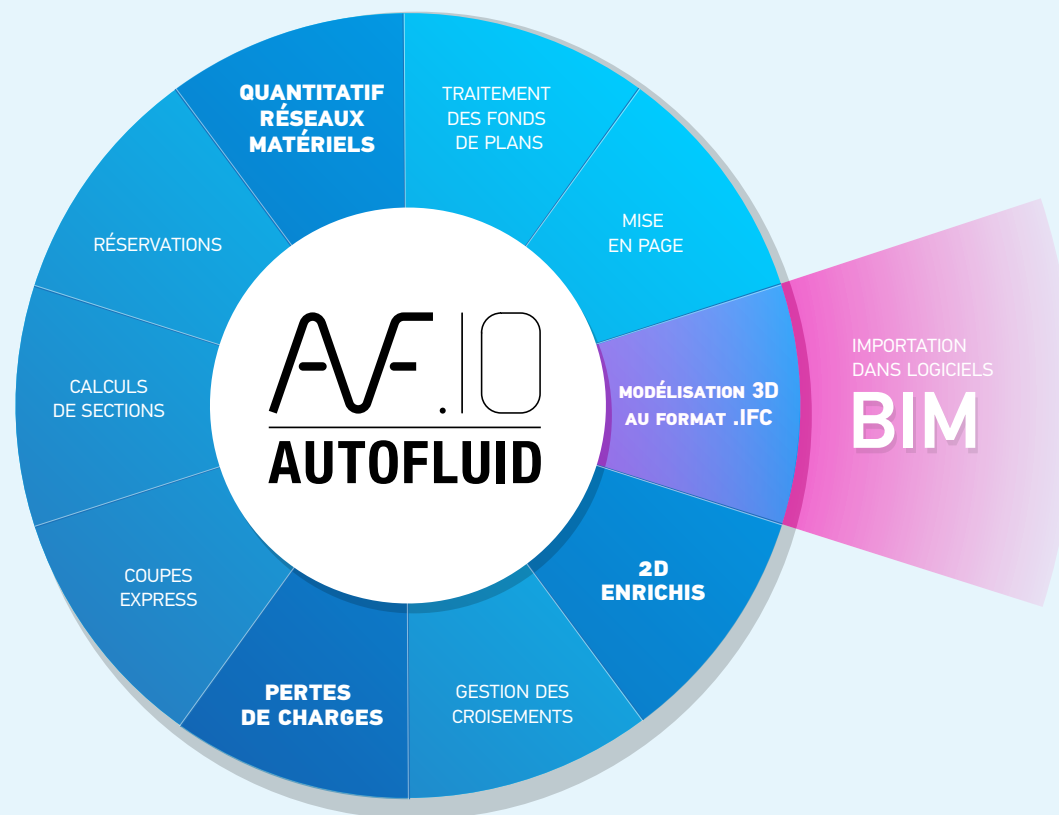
QUANTITATIF RÉSEAUX MATÉRIELS

TRAITEMENT DES FONDS DE PLANS

MISE EN PAGE

IMPORTATION DANS LOGICIELS BIM

MODÉLISATION 3D AU FORMAT .IFC

2D ENRICHIS

GESTION DES CROISEMENTS

PERTES DE CHARGES

COUPES EXPRESS

CALCULS DE SECTIONS

RÉSERVATIONS

AF.10

AUTOFLUID